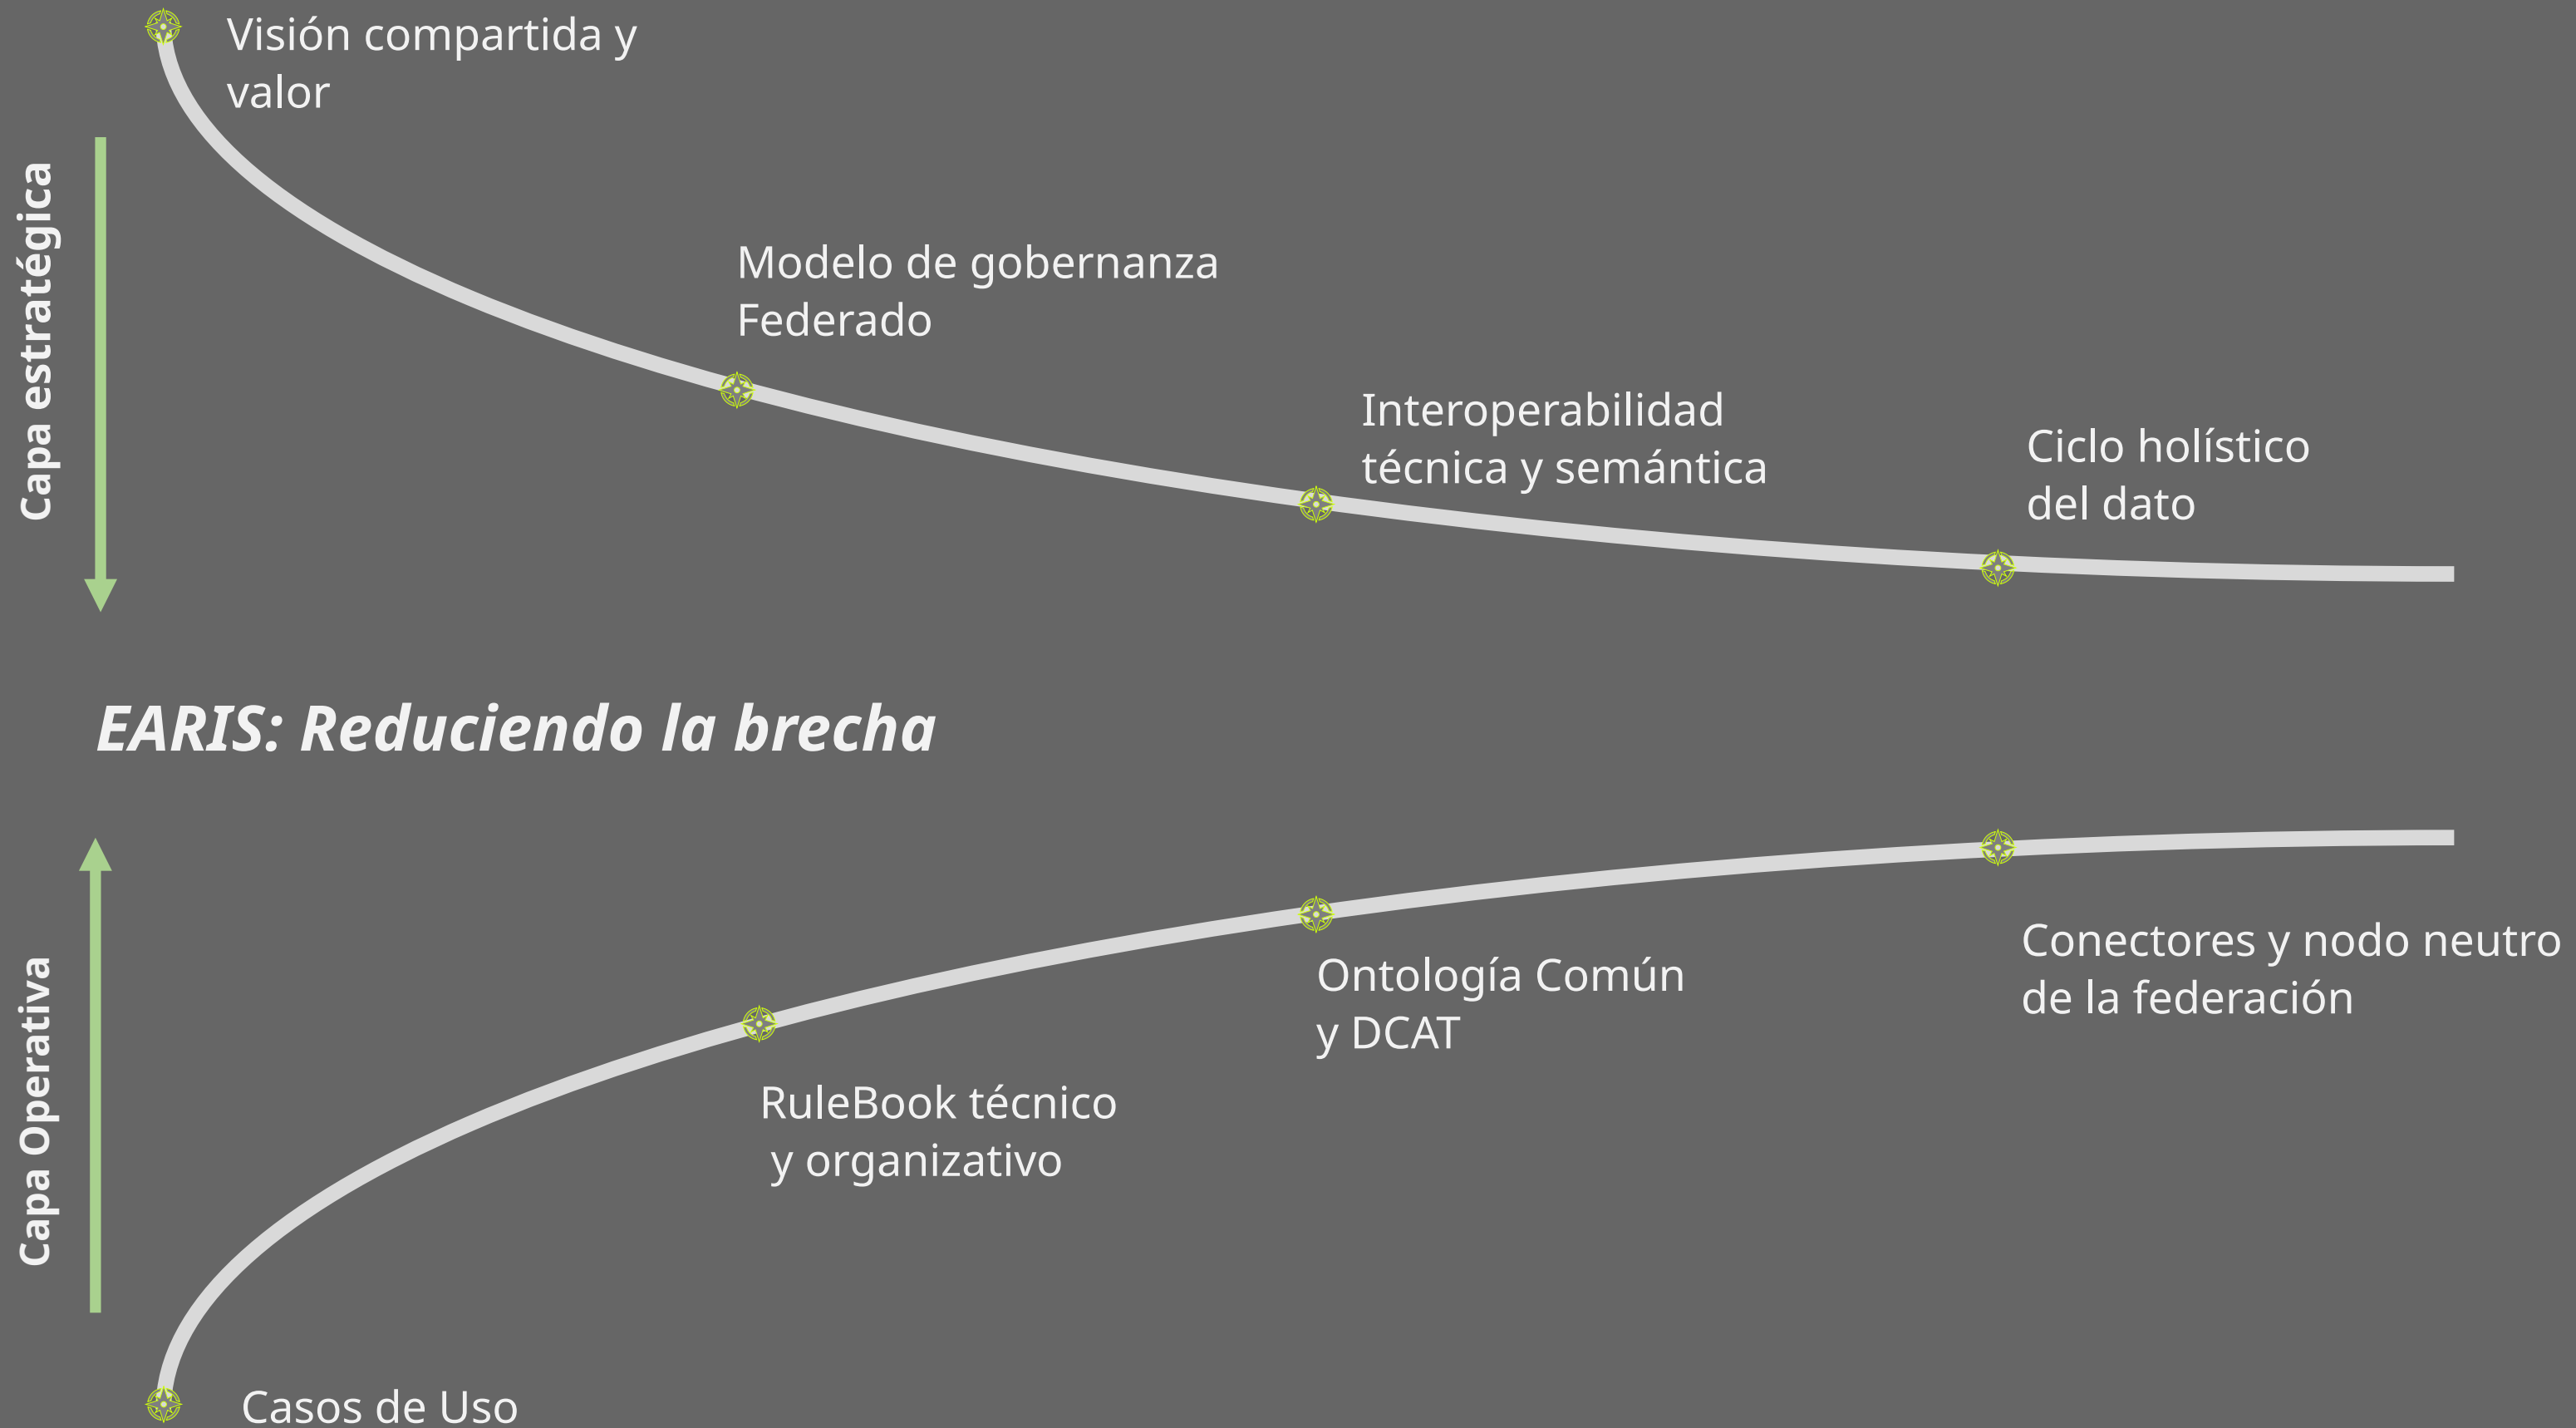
Visión compartida y valor

Capa estratégica

Modelo de gobernanza Federado

Interoperabilidad técnica y semántica

Ciclo holístico del dato

EARIS: Reduciendo la brecha

Capa Operativa

Conectores y nodo neutro de la federación

Ontología Común y DCAT

RuleBook técnico y organizativo

Casos de Uso